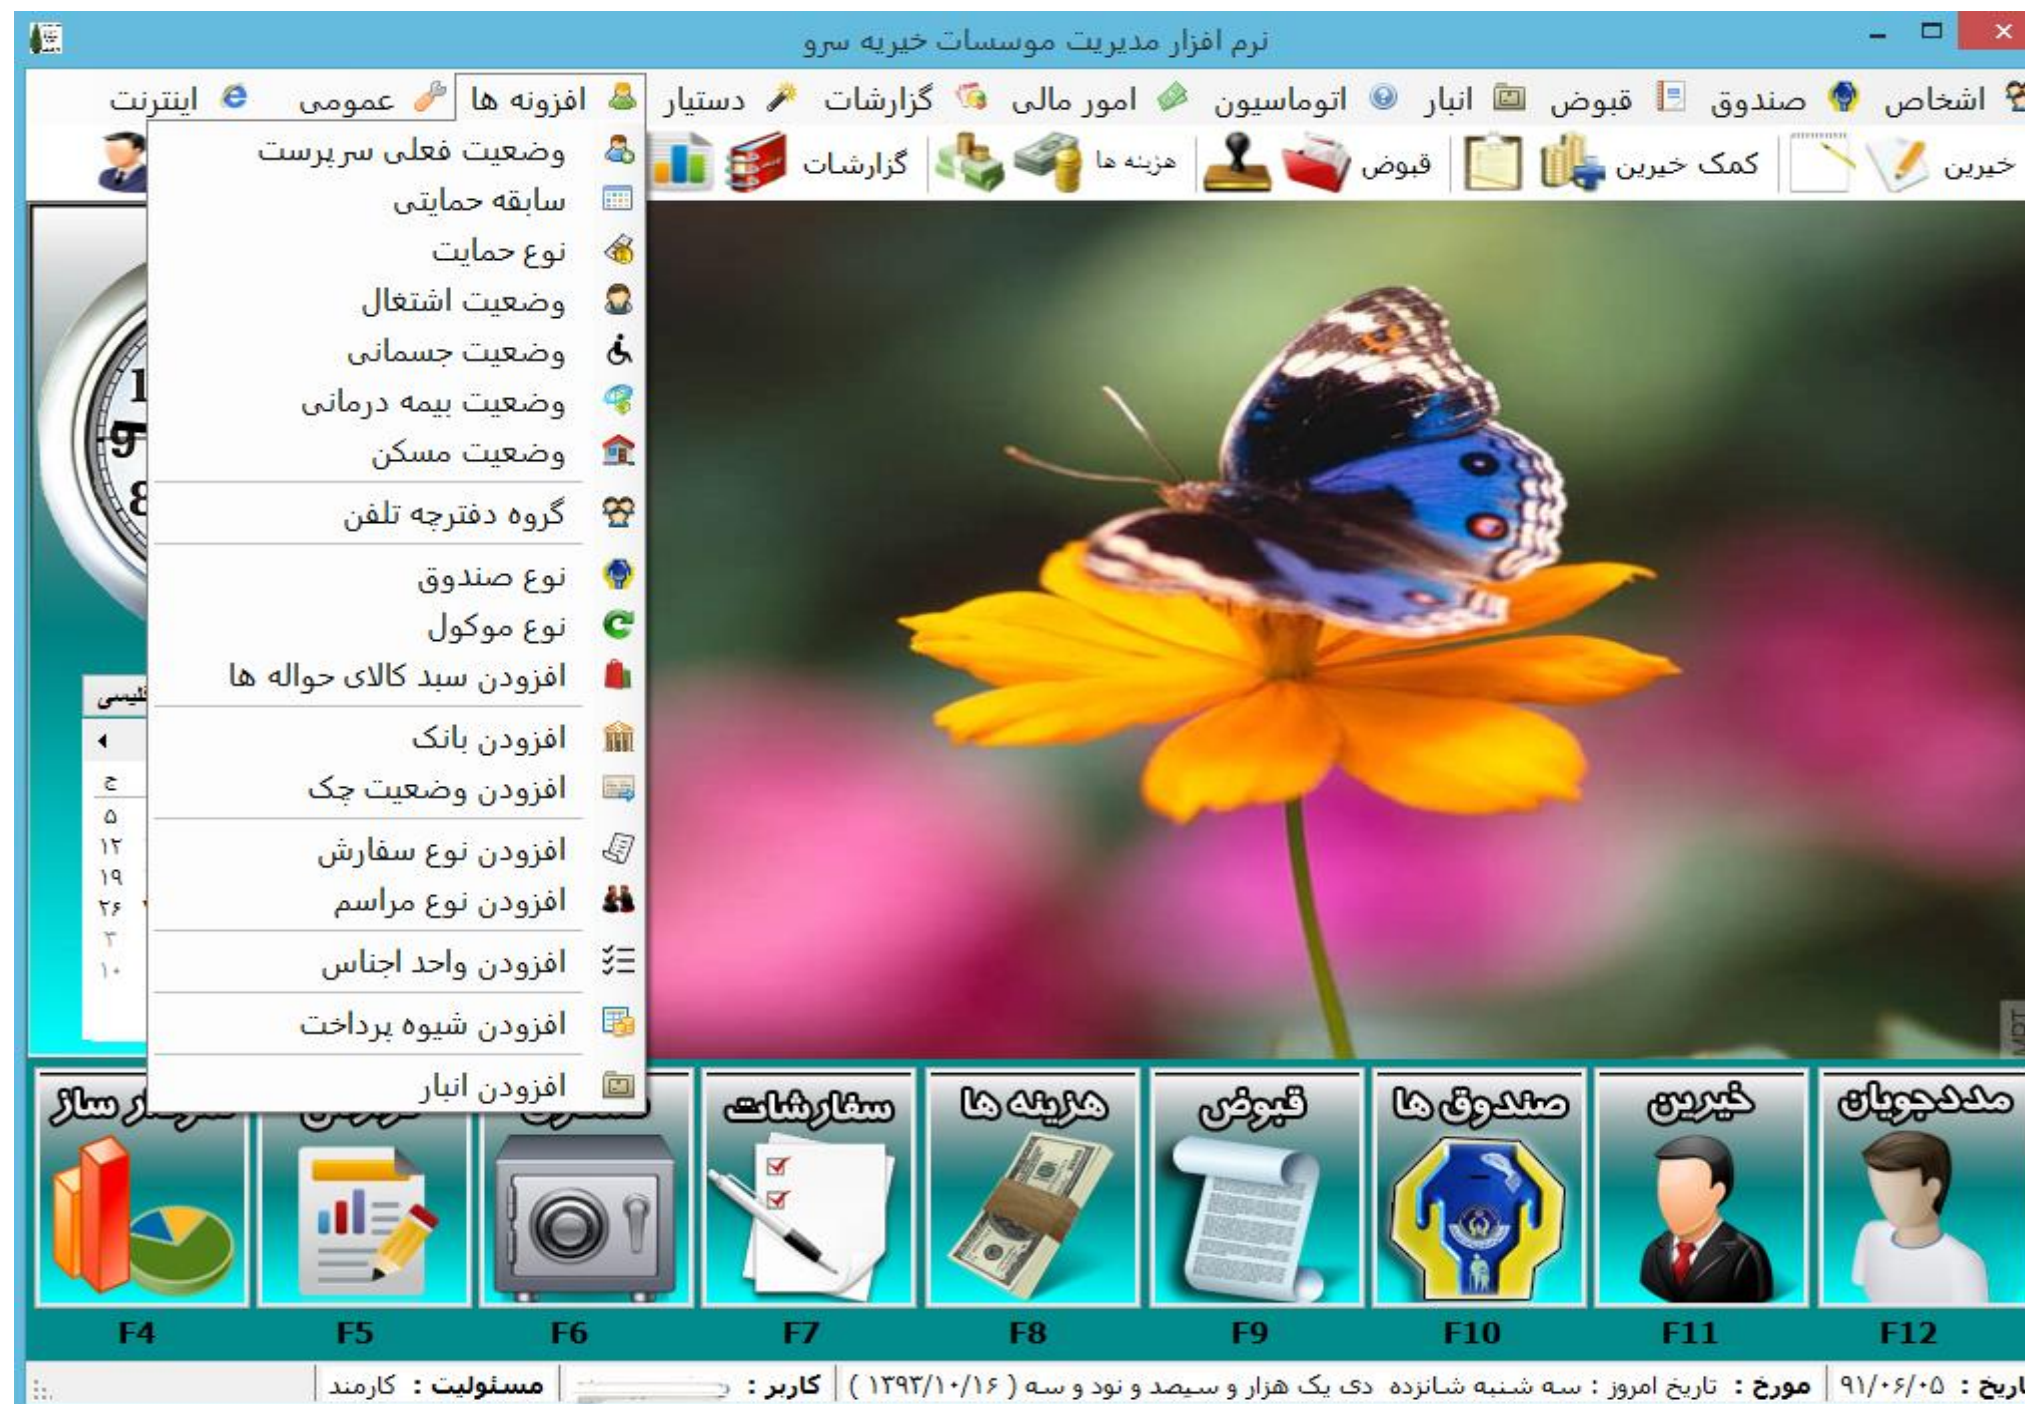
نرم افزار مدیریت موسسات خیریه سرو

اشخاص صندوق قبوض انبار اتوماسیون امور مالی گزارشات دستیار افزونه ها عمومی اینترنت

خیرین کمک خیرین قبوض هزینه ها گزارشات

وضعیت فعلی سرپرست
سابقه حمایتی
نوع حمایت
وضعیت اشتغال
وضعیت جسمانی
وضعیت بیمه درمانی
وضعیت مسکن
گروه دفترچه تلفن
نوع صندوق
نوع موکول
افزودن سبد کالای حواله ها
افزودن بانک
افزودن وضعیت چک
افزودن نوع سفارش
افزودن نوع مراسم
افزودن واحد اجناس
افزودن شیوه پرداخت
افزودن انبار

ج
۵
۱۲
۱۹
۲۶
۳
۱۰

مددجویان خیرین صندوق ها قبوض هزینه ها سفارشات

F12 F11 F10 F9 F8 F7 F6 F5 F4

تاریخ : ۹۱/۰۶/۰۵ | مورخ : تاریخ امروز : سه شنبه شانزده دی یک هزار و سیصد و نود و سه ( ۱۳۹۳/۱۰/۱۶ ) | کاربر : | مسئولیت : کارمند